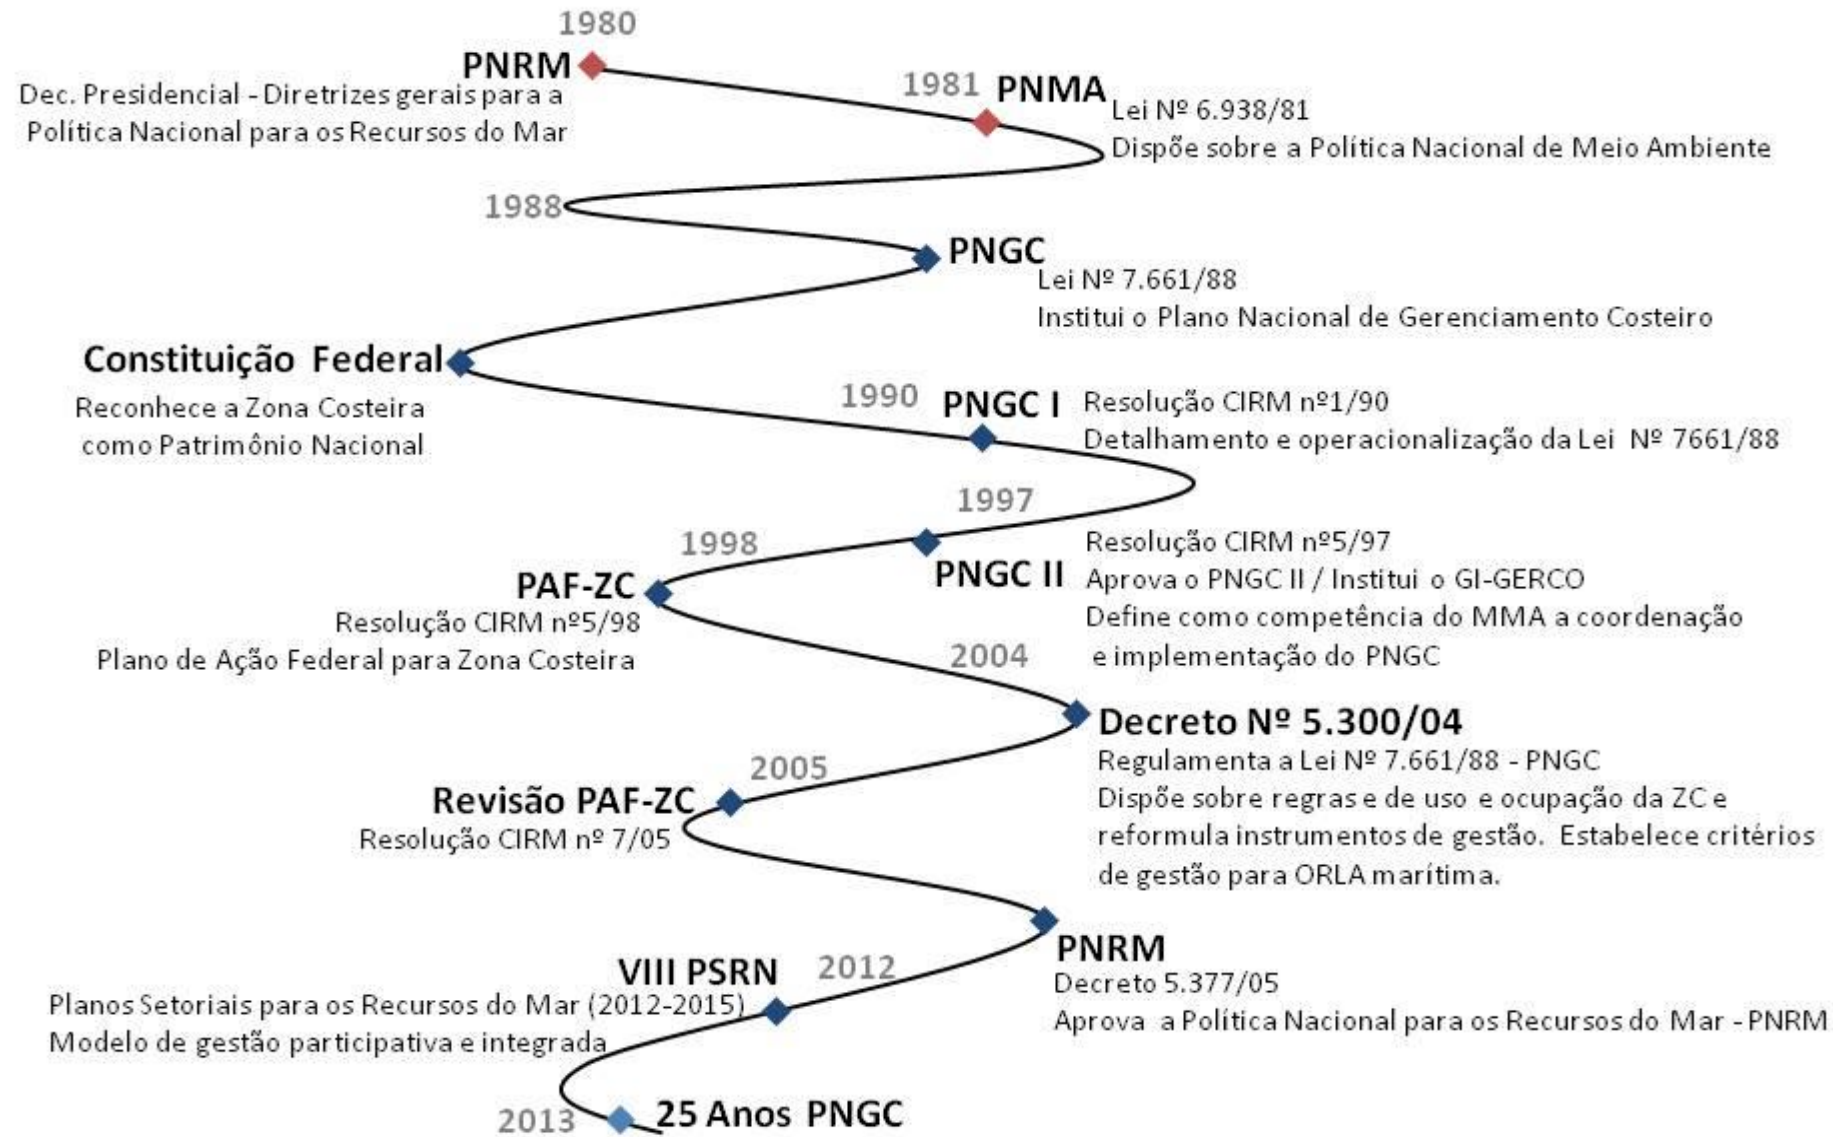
1980
PNRM
Dec. Presidencial - Diretrizes gerais para a Política Nacional para os Recursos do Mar

1981 PNMA
Lei Nº 6.938/81
Dispõe sobre a Política Nacional de Meio Ambiente

1988
PNGC
Lei Nº 7.661/88
Institui o Plano Nacional de Gerenciamento Costeiro

Constituição Federal
Reconhece a Zona Costeira como Patrimônio Nacional

1990
PNGC I
Resolução CIRM nº1/90
Detalhamento e operacionalização da Lei Nº 7661/88

1997
PNGC II
Resolução CIRM nº5/97
Aprova o PNGC II / Institui o GI-GERCO
Define como competência do MMA a coordenação e implementação do PNGC

1998
PAF-ZC
Resolução CIRM nº5/98
Plano de Ação Federal para Zona Costeira

2004
Decreto Nº 5.300/04
Regulamenta a Lei Nº 7.661/88 - PNGC
Dispõe sobre regras e de uso e ocupação da ZC e reformula instrumentos de gestão. Estabelece critérios de gestão para ORLA marítima.

2005
Revisão PAF-ZC
Resolução CIRM nº 7/05

PNRM
Decreto 5.377/05
Aprova a Política Nacional para os Recursos do Mar - PNRM

VIII PSRN
2012
Planos Setoriais para os Recursos do Mar (2012-2015)
Modelo de gestão participativa e integrada

2013
25 Anos PNGC